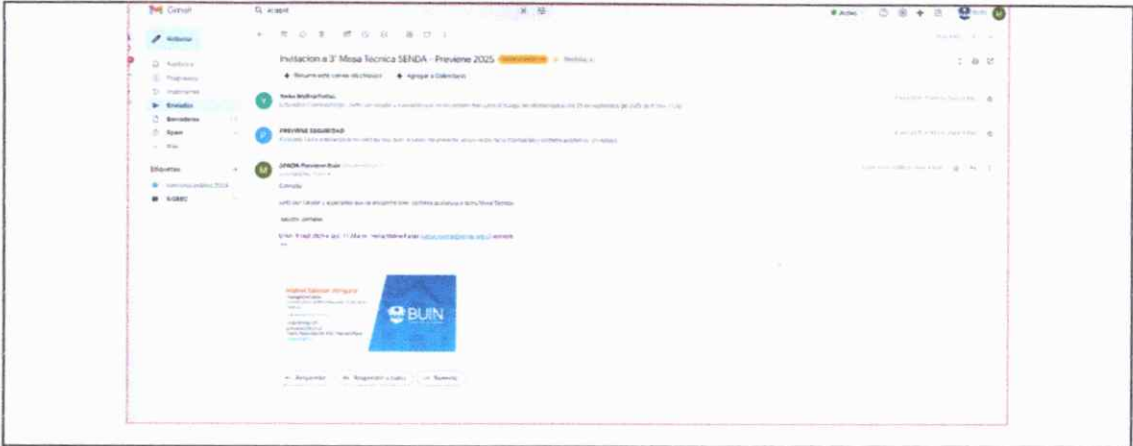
Gmail

Redactar

Recibidos
Destacados
Pospuestos
Enviados
Borradores
Spam
Más

Etiquetas

Invitacion a 3° Mesa Tecnica SENDA - Previene 2025

Resumir este correo electrónico
Agregar a Calendario

PREVIENE SEGURIDAD

SENDA Previene Buin

Estimada

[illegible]

Saludos cordiales

BUIN

Responder
Responder a todos
Reenviar